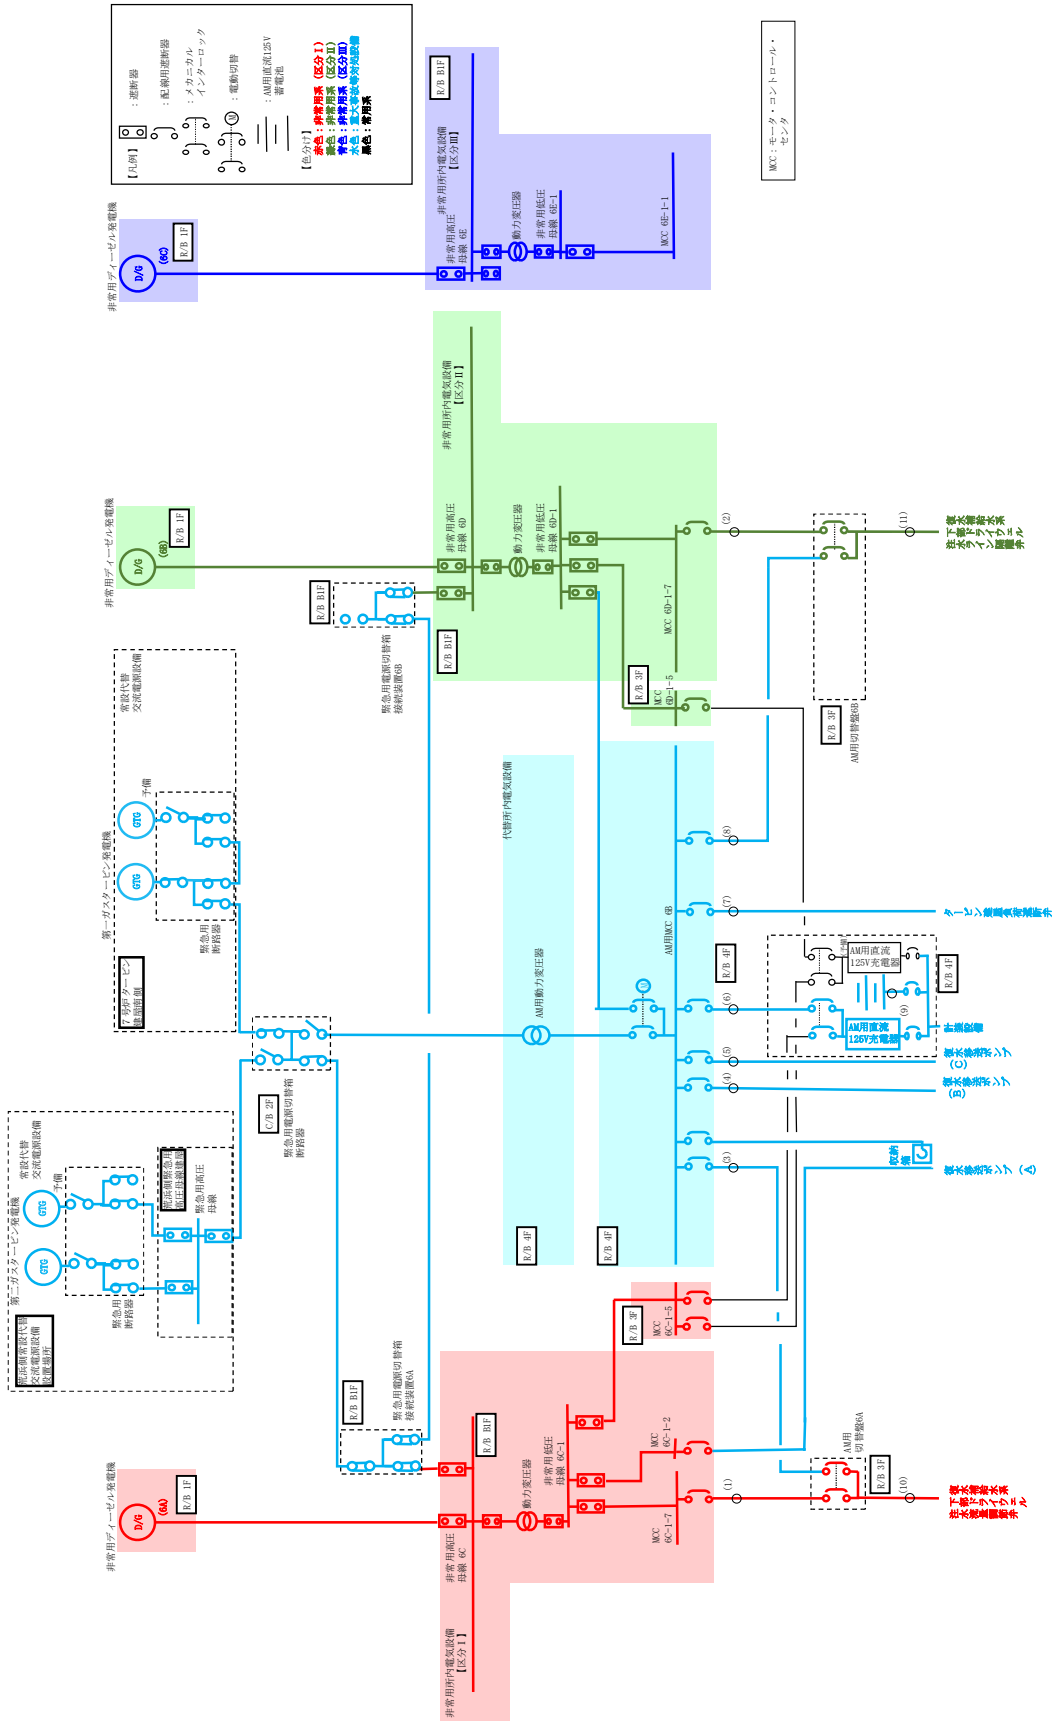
【凡例】
：遮断器
：配線用遮断器
：メカニカルインターロック
：電動切替
：AM用直流125V蓄電池
【色分け】
赤色：非常用系（区分Ⅰ）
緑色：非常用系（区分Ⅱ）
青色：非常用系（区分Ⅲ）
水色：重大事故等対処設備
黒色：常用系

MCC：モーター・コントロール・センタ

非常用ディーゼル発電機
D/G
(6C)
R/B 1F
R/B B1F
非常用所内電気設備【区分Ⅲ】
非常用高圧母線 6E
動力変圧器
非常用低圧母線 6E-1
MCC 6E-1-1

非常用所内電気設備【区分Ⅱ】
非常用ディーゼル発電機
D/G
(6B)
R/B 1F
R/B B1F
非常用高圧母線 6D
動力変圧器
非常用低圧母線 6D-1
MCC 6D-1-7
R/B B1F
緊急用電源切替箱接続装置6B
R/B 3F
MCC 6D-1-5
(2)
(11)
注水ポンプ
残留熱除去系
下部ドライウェル
AM用切替盤6B
R/B 3F

常設代替交流電源設備
第一ガスタービン発電機
GTG
GTG
予備
緊急用断路器
7号炉タービン建屋南側
代替所内電気設備
AM用動力変圧器
AM用MCC 6B
R/B 4F
R/B 4F
R/B 4F
(8)
(7)
タービン建屋負荷
(6)
(5)
(4)
(3)
AM用直流125V充電器
予備
AM用直流125V充電器
R/B 4F
(9)
計測設備
復水移送ポンプ(C)
復水移送ポンプ(B)
復水移送ポンプ(A)
電動弁
C/B 2F
緊急用電源切替箱断路器

常設代替交流電源設備
第二ガスタービン発電機
GTG
GTG
予備
緊急用断路器
荒浜側緊急用高圧母線建屋
緊急用高圧母線
荒浜側常設代替交流電源設備設置場所

R/B B1F
緊急用電源切替箱接続装置6A
R/B B1F
非常用ディーゼル発電機
D/G
(6A)
R/B 1F
非常用高圧母線 6C
動力変圧器
非常用低圧母線 6C-1
MCC 6C-1-2
MCC 6C-1-7
R/B 3F
MCC 6C-1-5
AM用切替盤6A
R/B 3F
(1)
(10)
注水ポンプ
残留熱除去系
下部ドライウェル
非常用所内電気設備【区分Ⅰ】